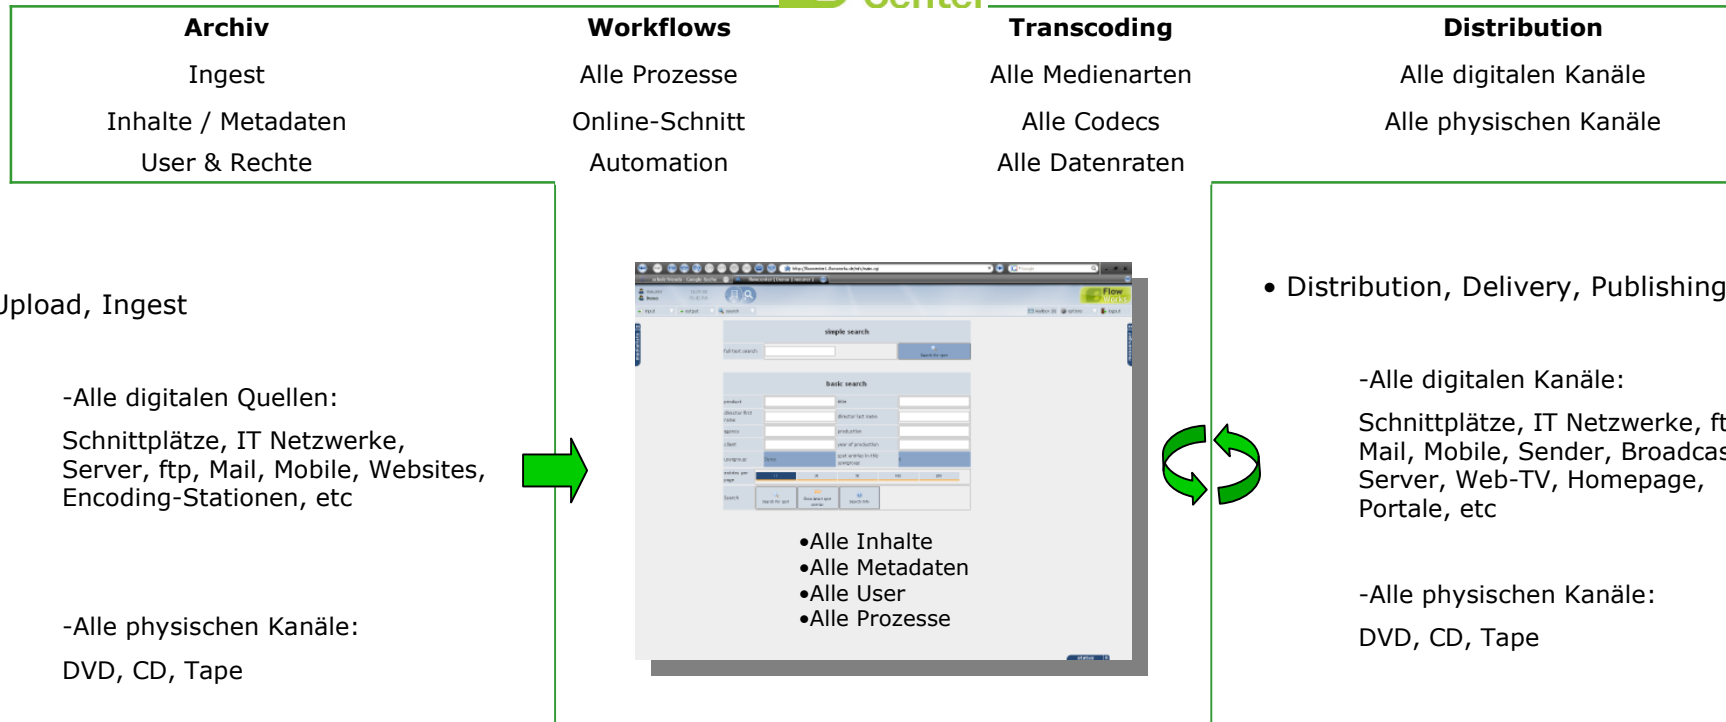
Center

Archiv
Ingest
Inhalte / Metadaten
User & Rechte

Workflows
Alle Prozesse
Online-Schnitt
Automation

Transcoding
Alle Medienarten
Alle Codecs
Alle Datenraten

Distribution
Alle digitalen Kanäle
Alle physischen Kanäle

Upload, Ingest

-Alle digitalen Quellen:

Schnittplätze, IT Netzwerke, Server, ftp, Mail, Mobile, Websites, Encoding-Stationen, etc

-Alle physischen Kanäle:

DVD, CD, Tape

simple search

basic search

Flow Works

•Alle Inhalte
•Alle Metadaten
•Alle User
•Alle Prozesse

• Distribution, Delivery, Publishing

-Alle digitalen Kanäle:

Schnittplätze, IT Netzwerke, ft Mail, Mobile, Sender, Broadcas Server, Web-TV, Homepage, Portale, etc

-Alle physischen Kanäle:

DVD, CD, Tape